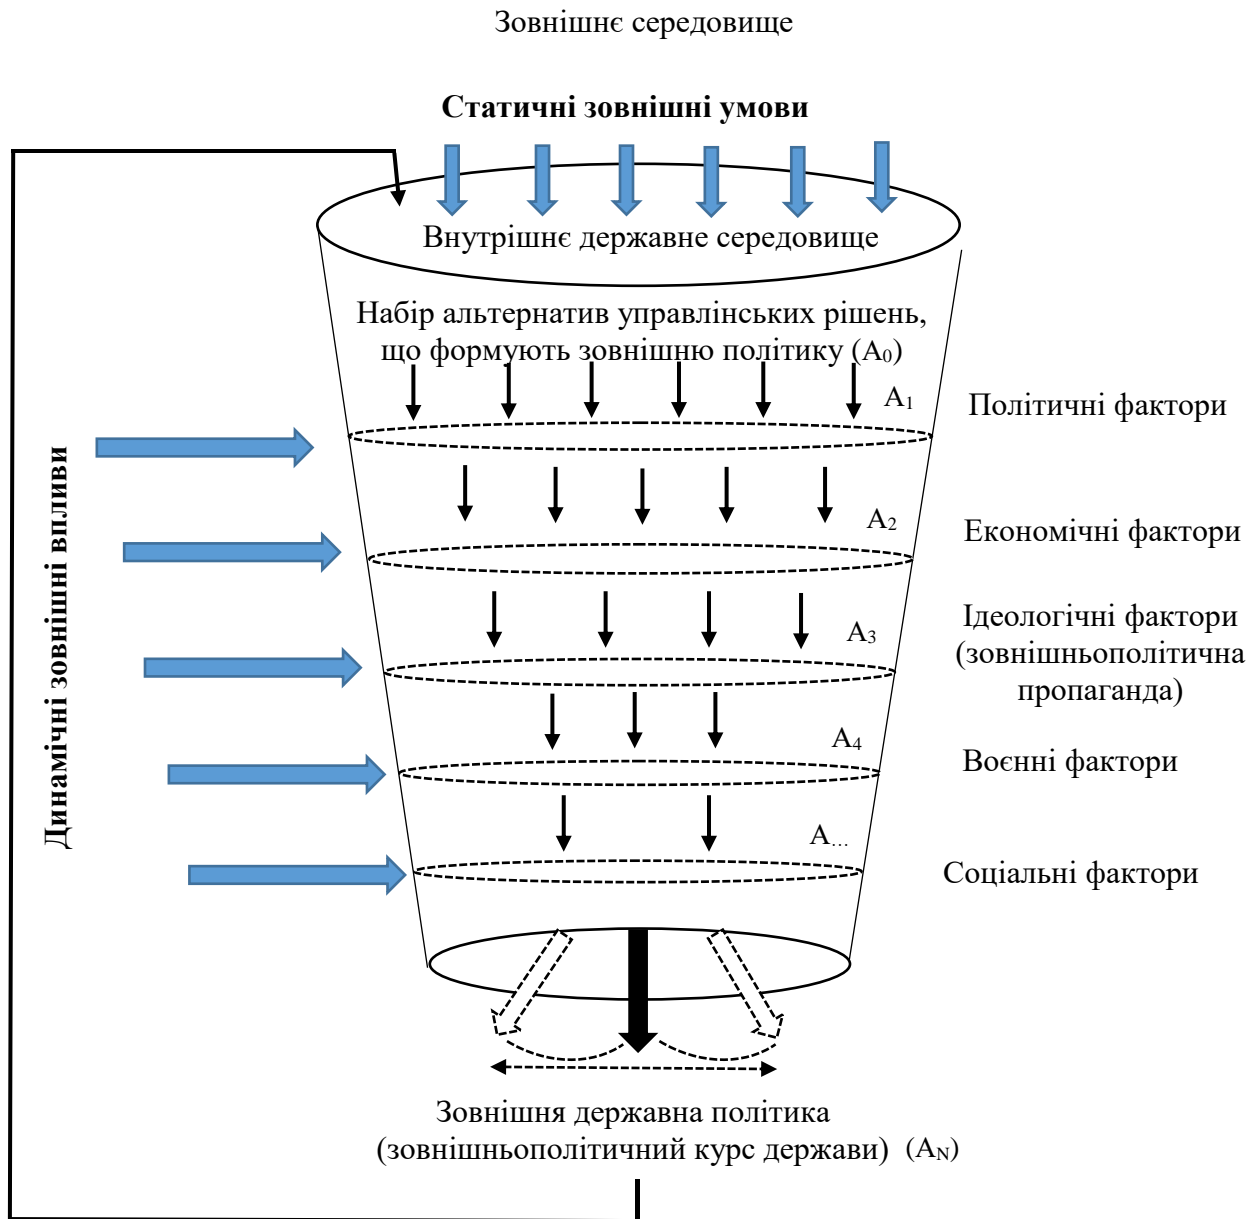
Зовнішнє середовище

Статичні зовнішні умови

Внутрішнє державне середовище

Набір альтернатив управлінських рішень, що формують зовнішню політику ($A_0$)

$A_1$

Політичні фактори

$A_2$

Економічні фактори

$A_3$

Ідеологічні фактори (зовнішньополітична пропаганда)

$A_4$

Воєнні фактори

$A_{...}$

Соціальні фактори

Динамічні зовнішні впливи

Зовнішня державна політика (зовнішньополітичний курс держави) ($A_N$)